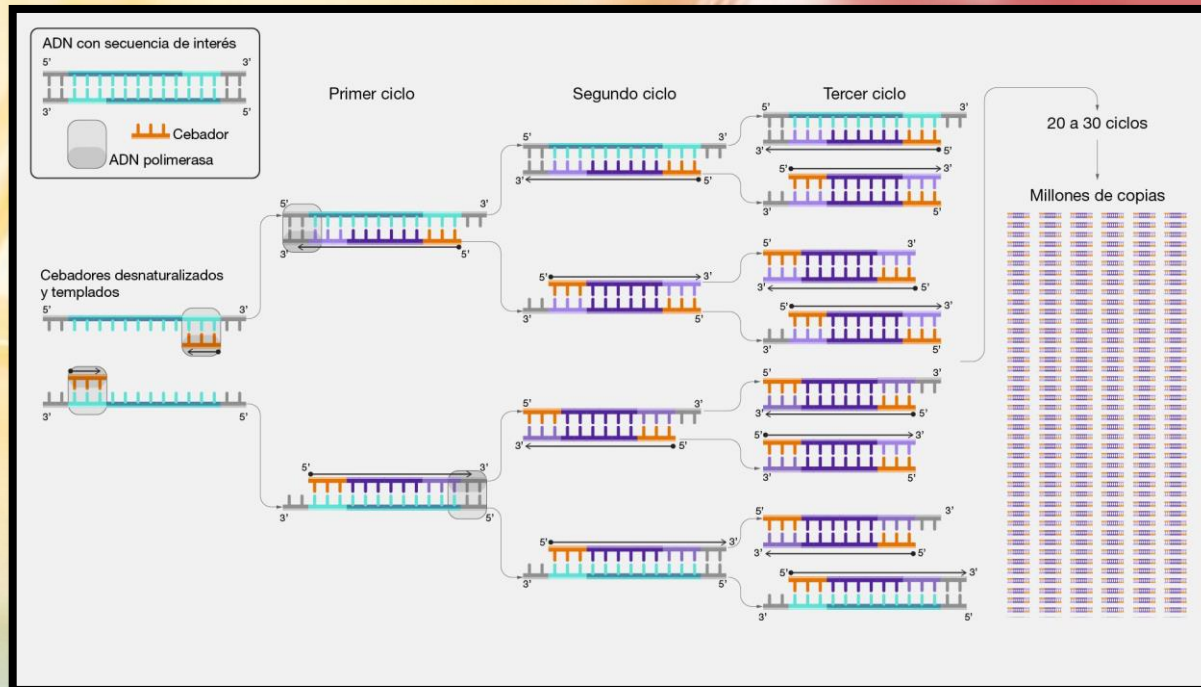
ADN con secuencia de interés
5'
3'
3'
5'
Cebador
ADN polimerasa

Primer ciclo

Segundo ciclo

Tercer ciclo

20 a 30 ciclos

Millones de copias

Cebadores desnaturalizados y templados
5'
3'
3'
5'

5'
3'
3'
5'

5'
3'
3'
5'

5'
3'
3'
5'

5'
3'
3'
5'

5'
3'
3'
5'

5'
3'
3'
5'

5'
3'
3'
5'

5'
3'
3'
5'

5'
3'
3'
5'

5'
3'
3'
5'

5'
3'
3'
5'

5'
3'
3'
5'

5'
3'
3'
5'